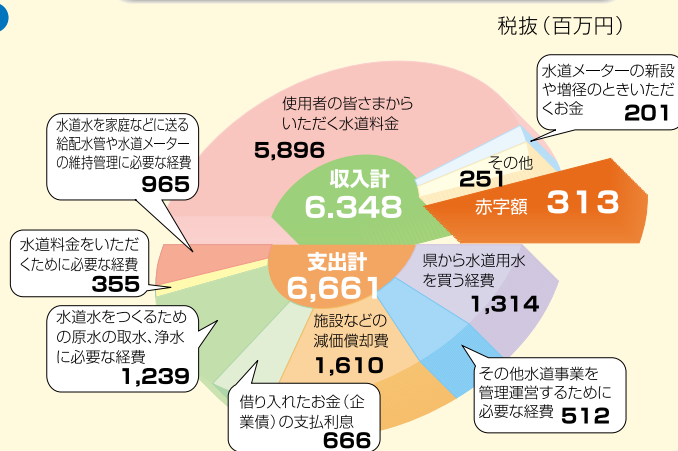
税抜（百万円）

使用者の皆さまからいただく水道料金
5,896

水道メーターの新設や増径のときいただくお金
201

その他
251

赤字額 313

収入計
6,348

水道水を家庭などに送る給配水管や水道メーターの維持管理に必要な経費
965

水道料金をいただくために必要な経費
355

支出計
6,661

県から水道用水を買う経費
1,314

水道水をつくるための原水の取水、浄水に必要な経費
1,239

施設などの減価償却費
1,610

その他水道事業を管理運営するために必要な経費
512

借り入れたお金（企業債）の支払利息
666